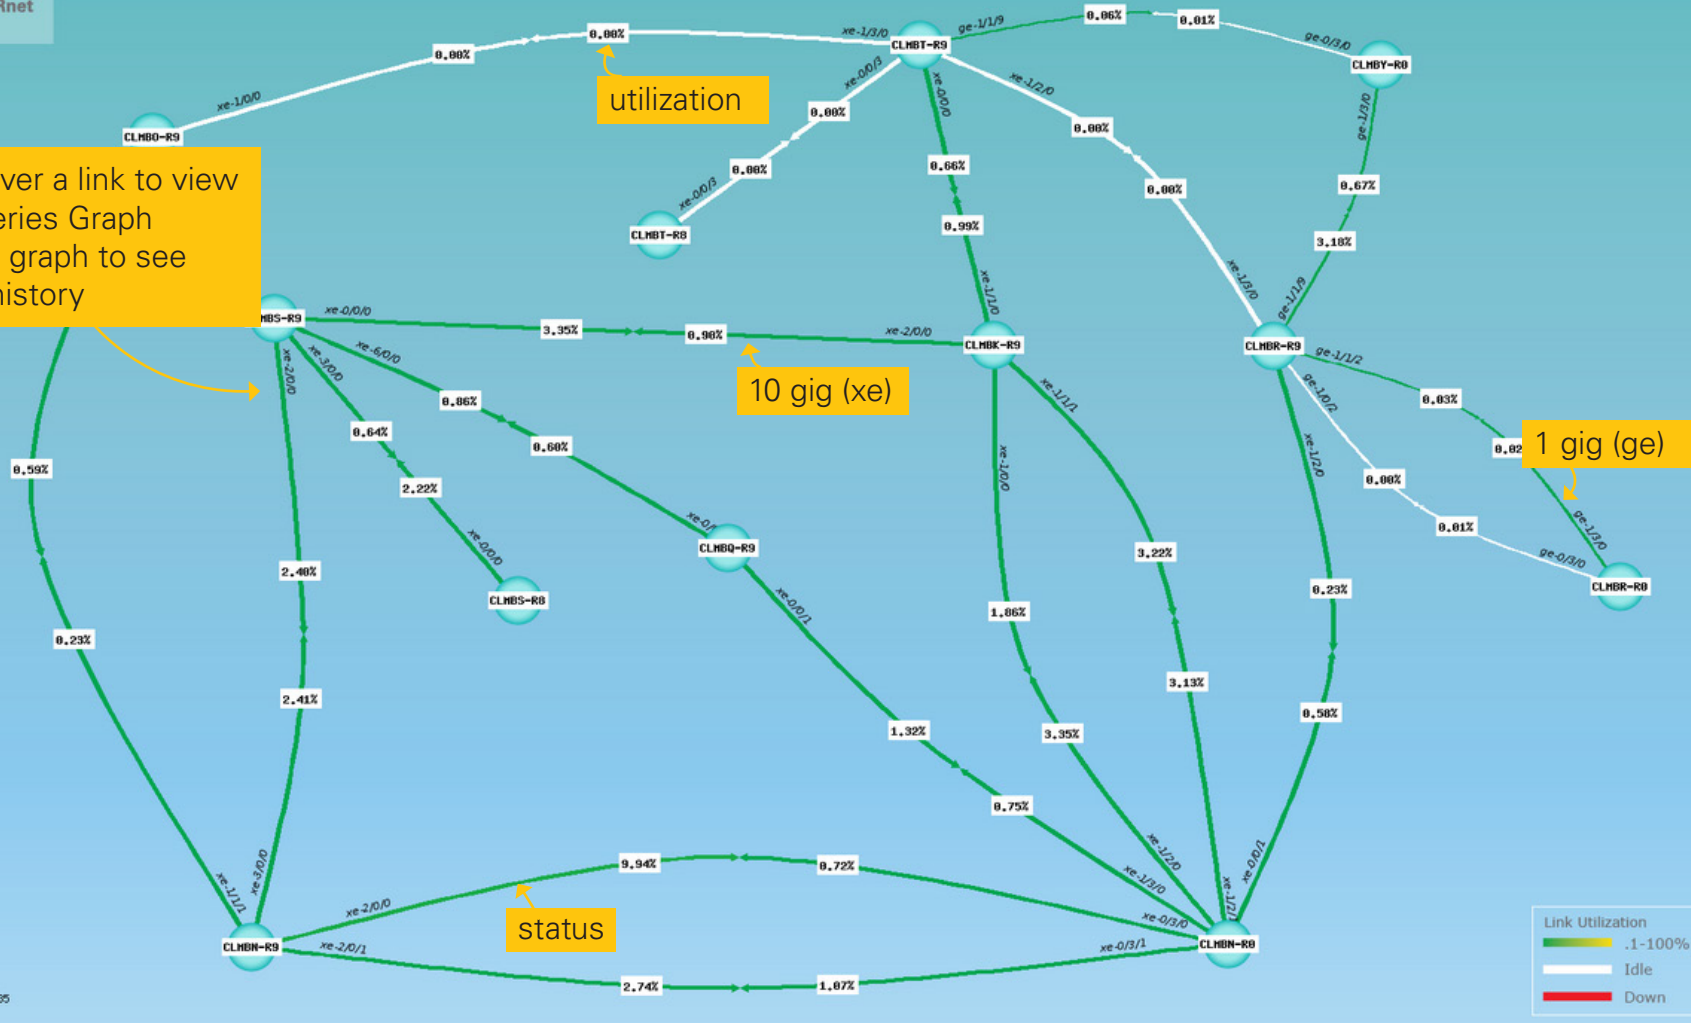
Rnet

ver a link to view
eries Graph
graph to see
history

utilization

10 gig (xe)

1 gig (ge)

status

CLMBT-R9
CLMBY-R0
CLMBO-R9
CLMBT-R8
MBS-R9
CLMBK-R9
CLMBR-R9
CLMBQ-R9
CLMBS-R8
CLMBR-R0
CLMBN-R9
CLMBN-R0

xe-1/0/0
0.00%
0.00%
xe-1/3/0
ge-1/1/9
0.06%
0.01%
ge-0/3/0
xe-0/0/3
xe-0/0/0
xe-1/2/0
0.00%
0.00%
0.00%
xe-0/0/3
0.66%
0.99%
0.00%
0.00%
ge-1/3/0
0.67%
3.18%
xe-1/1/0
xe-1/3/0
ge-1/1/9
xe-0/0/0
3.35%
0.90%
xe-2/0/0
ge-1/1/2
xe-6/0/0
xe-3/0/0
xe-2/0/0
0.86%
0.64%
0.60%
xe-1/1/1
0.03%
ge-1/0/2
0.02
0.59%
2.22%
xe-1/0/0
xe-1/2/0
0.00%
0.01%
ge-1/3/0
xe-0/0/0
xe-0/
3.22%
ge-0/3/0
2.40%
xe-0/0/1
0.23%
0.23%
1.86%
2.41%
3.13%
0.58%
1.32%
3.35%
0.75%
xe-1/2/0
xe-0/0/1
xe-1/1/1
xe-3/0/0
xe-1/3/0
xe-1/2/1
9.94%
0.72%
xe-0/3/0
xe-2/0/0
xe-2/0/1
xe-0/3/1
2.74%
1.07%
35

Link Utilization
.1-100%
Idle
Down